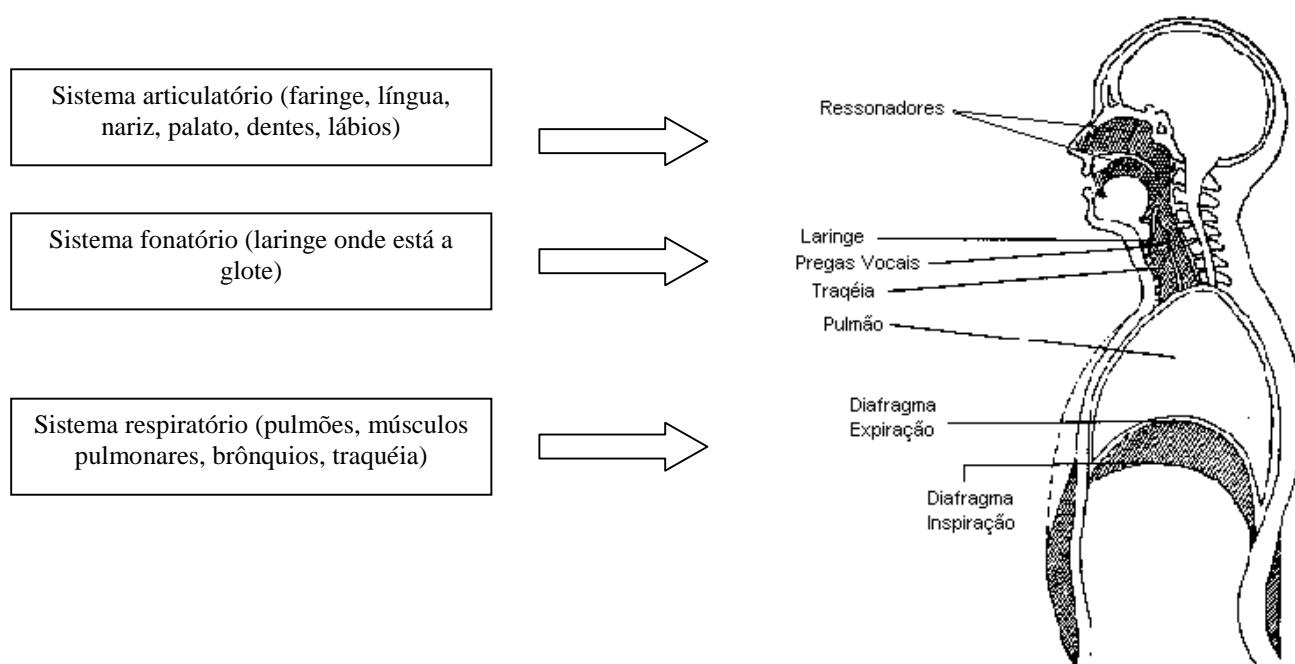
Sistema articulatório (faringe, língua, nariz, palato, dentes, lábios)

Sistema fonatório (laringe onde está a glote)

Sistema respiratório (pulmões, músculos pulmonares, brônquios, traquéia)

Ressonadores

Laringe

Pregas Vocais

Traqéia

Pulmão

Diafragma
Expiração

Diafragma
Inspiração